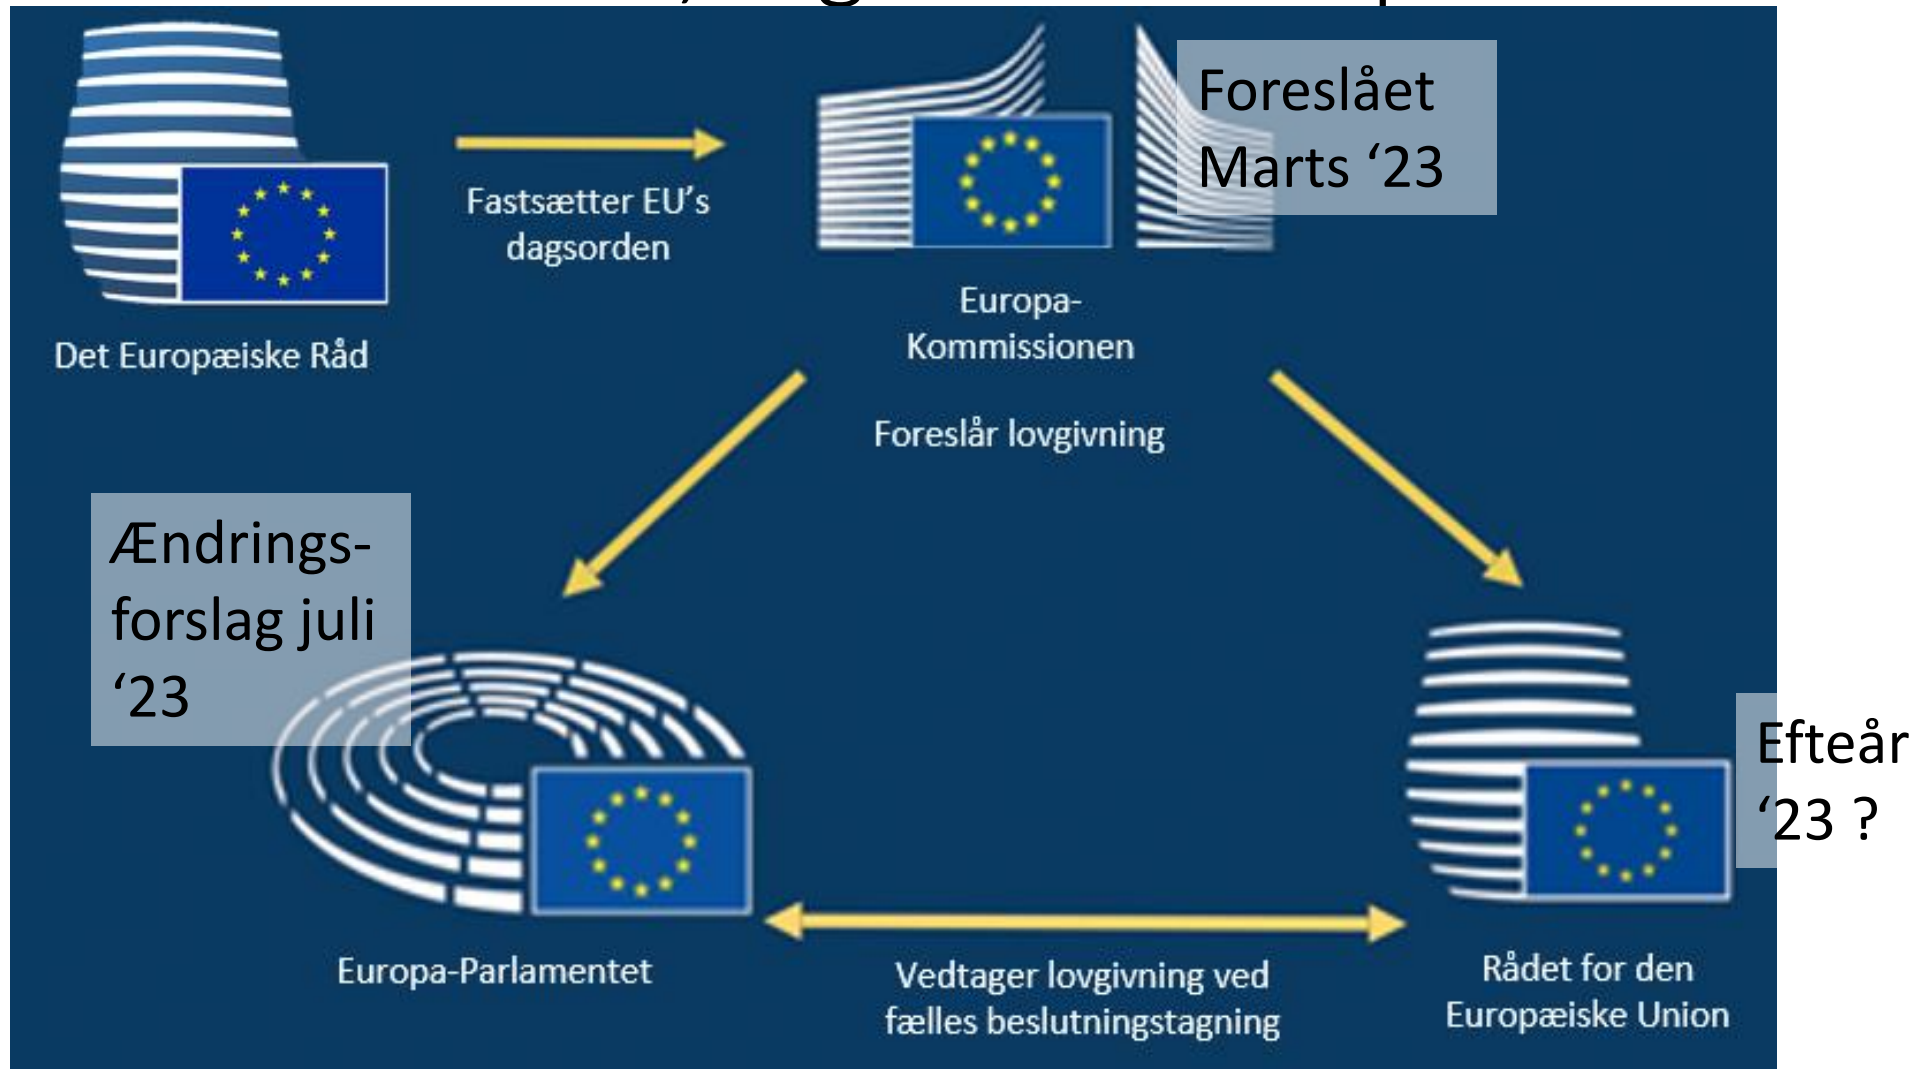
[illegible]

Foreslået Marts ‘23

Fastsætter EU’s dagsorden

Det Europæiske Råd

Europa-Kommissionen

Foreslår lovgivning

Ændrings-forslag juli ‘23

Europa-Parlamentet

Vedtager lovgivning ved fælles beslutningstagning

Efteår ‘23 ?

Rådet for den Europæiske Union